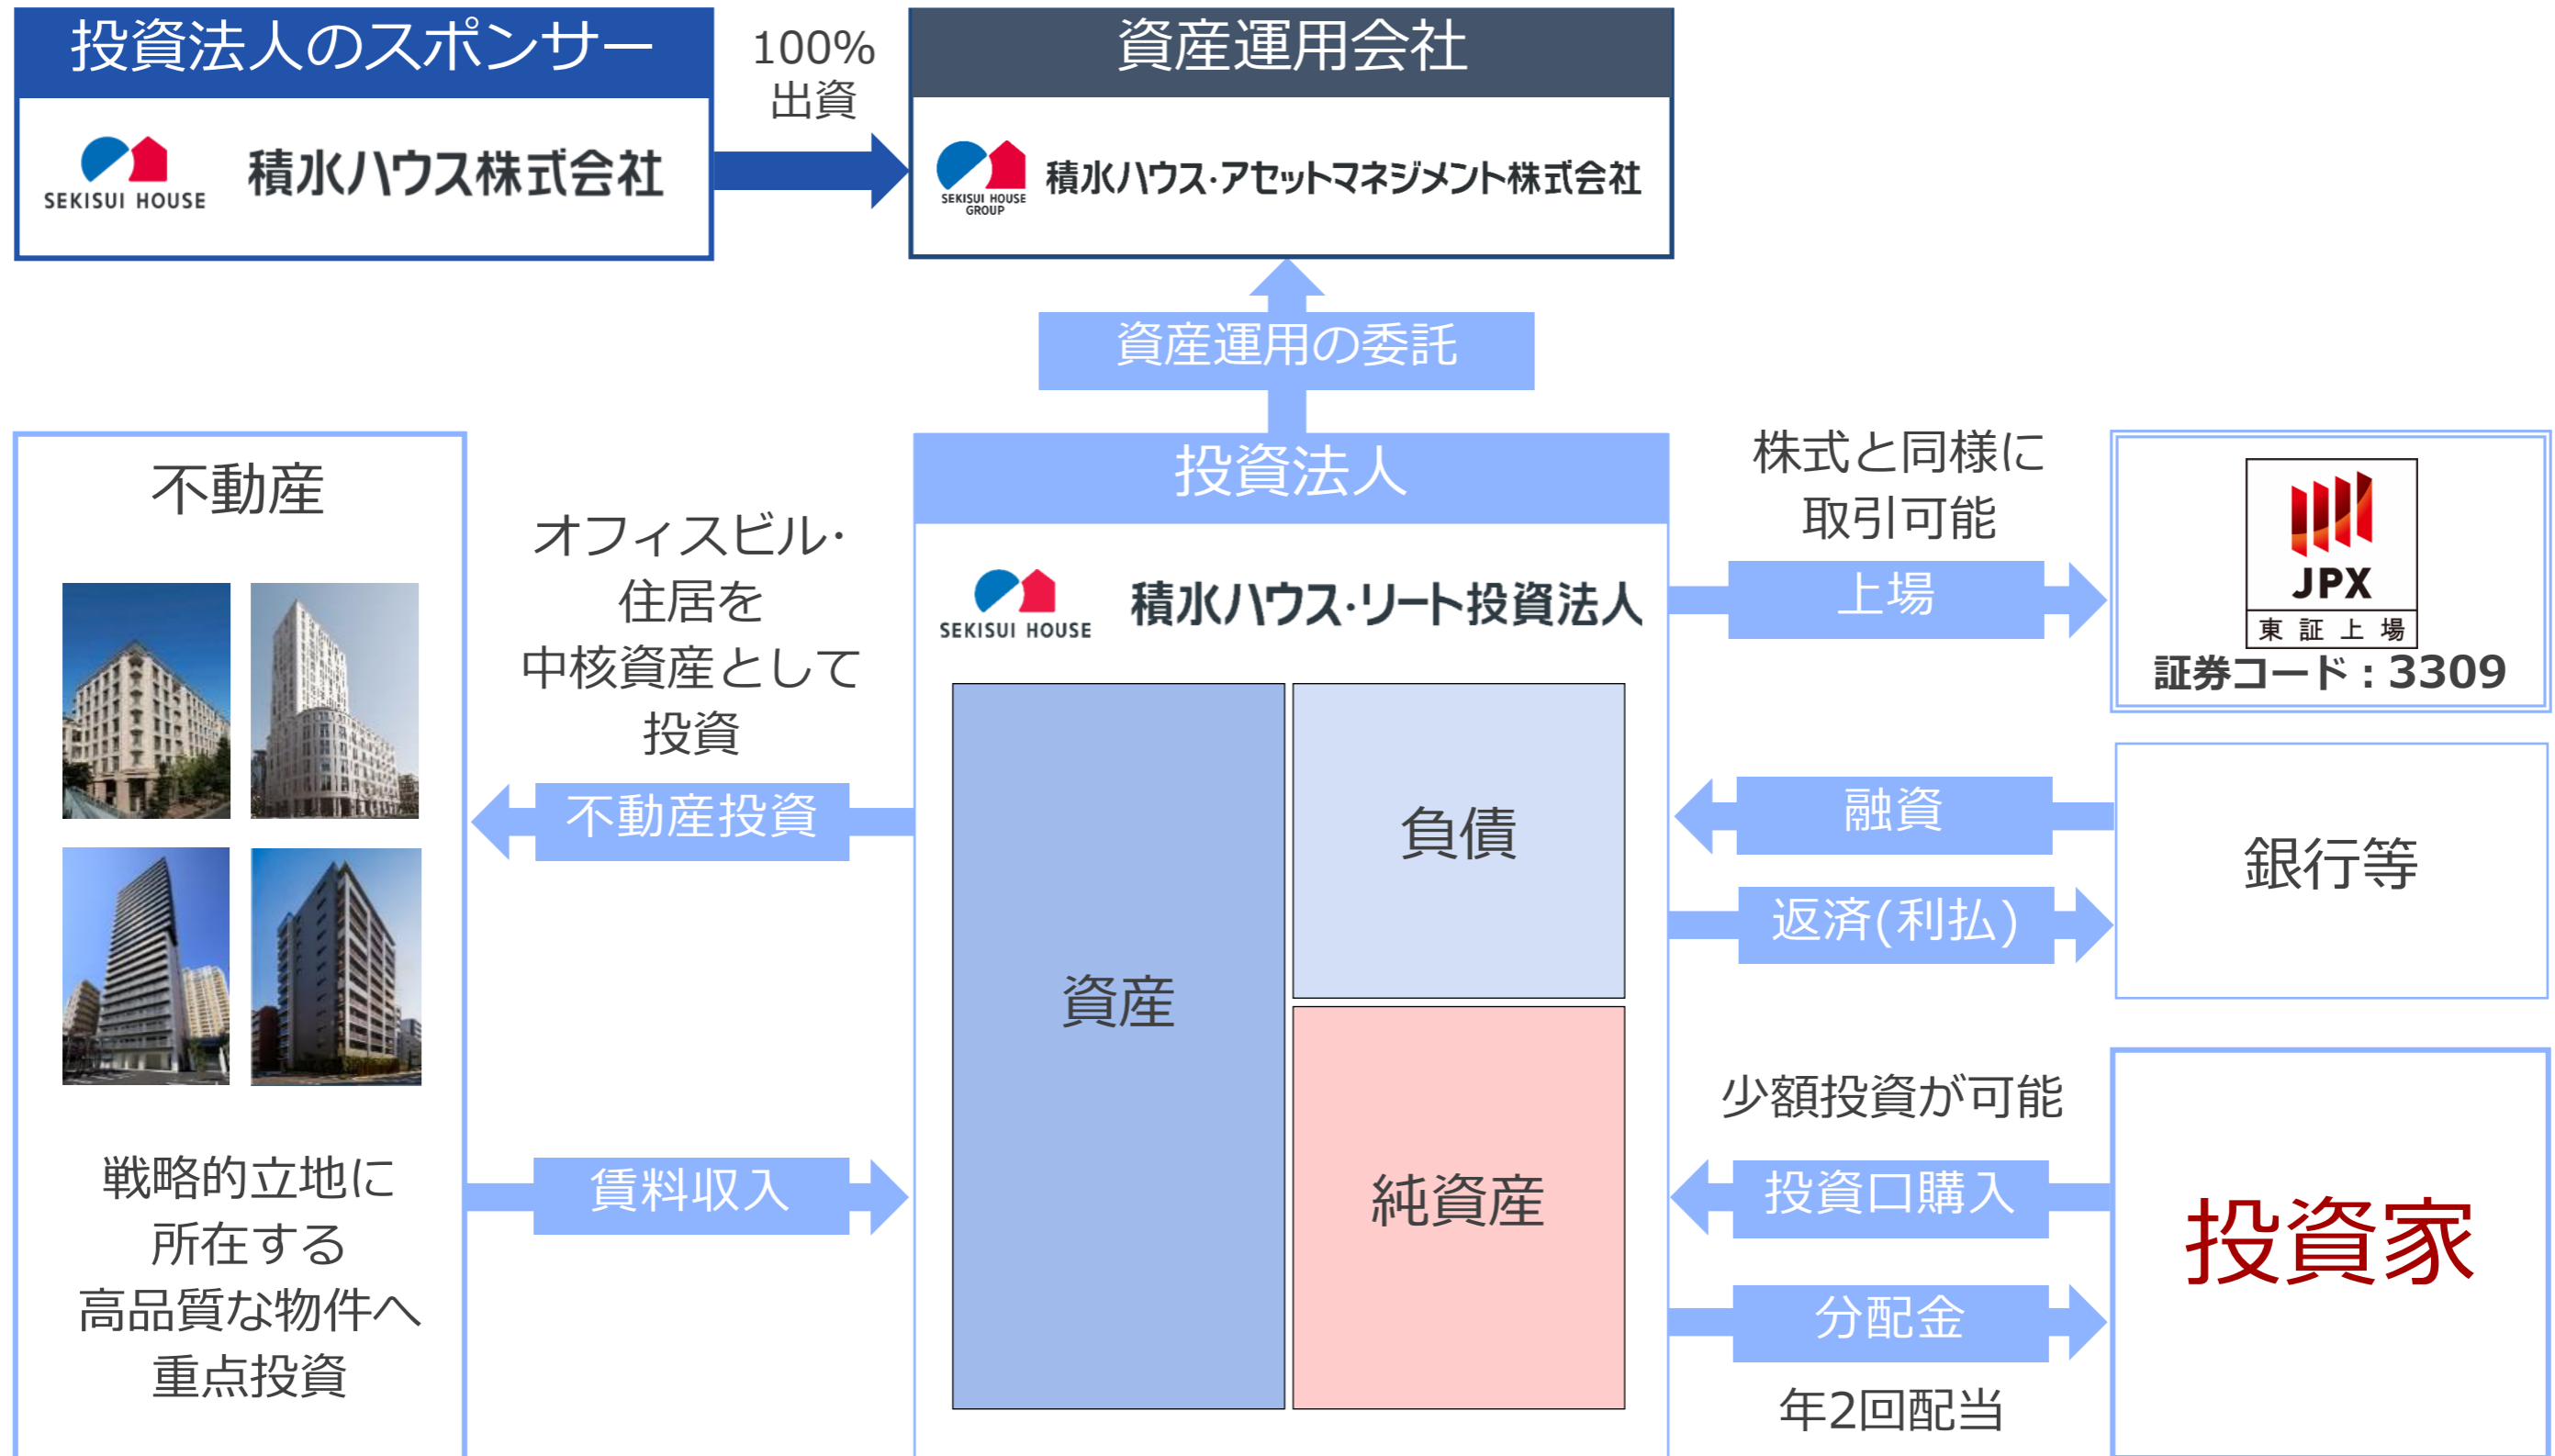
投資法人のスポンサー

SEKISUI HOUSE 積水ハウス株式会社

100%
出資

資産運用会社

SEKISUI HOUSE GROUP 積水ハウス・アセットマネジメント株式会社

資産運用の委託

不動産

戦略的立地に所在する高品質な物件へ重点投資

オフィスビル・住居を中核資産として投資

不動産投資

賃料収入

投資法人

SEKISUI HOUSE 積水ハウス・リート投資法人

資産

負債

純資産

株式と同様に取引可能

上場

JPX
東 証 上 場
証券コード：3309

融資

返済(利払)

銀行等

少額投資が可能

投資口購入

分配金

年2回配当

投資家